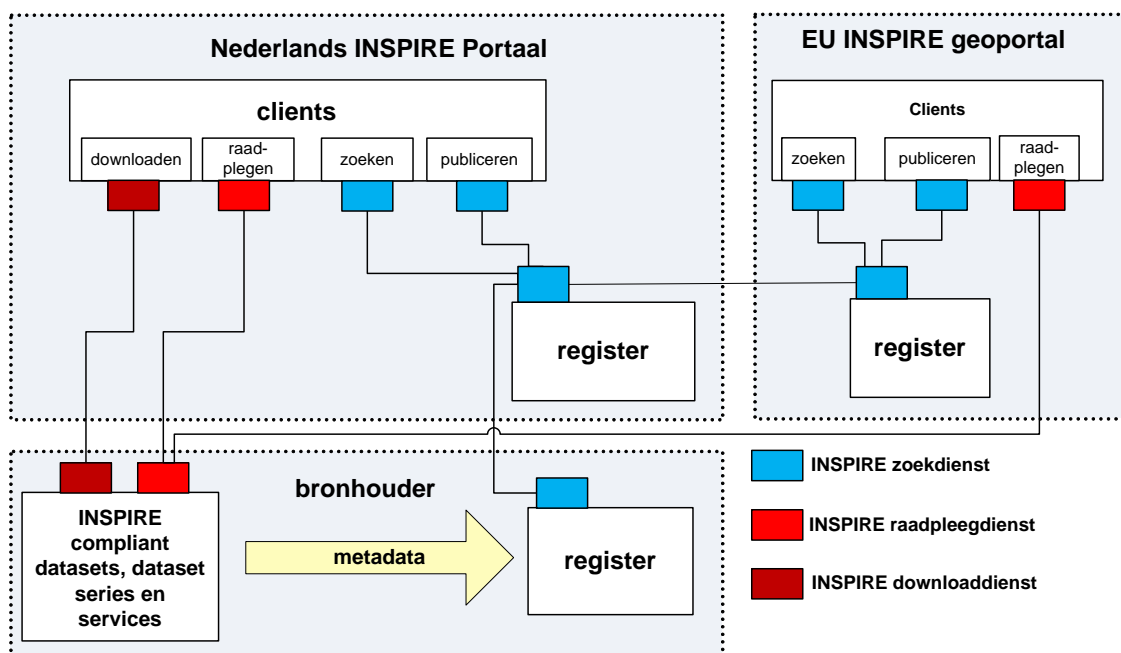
Nederlands INSPIRE Portaal

clients

downloaden

raad-plegen

zoeken

publiceren

register

EU INSPIRE geoportal

Clients

zoeken

publiceren

raad-plegen

register

bronhouder

INSPIRE compliant datasets, dataset series en services

metadata

register

INSPIRE zoekdienst

INSPIRE raadpleegdienst

INSPIRE downloaddienst